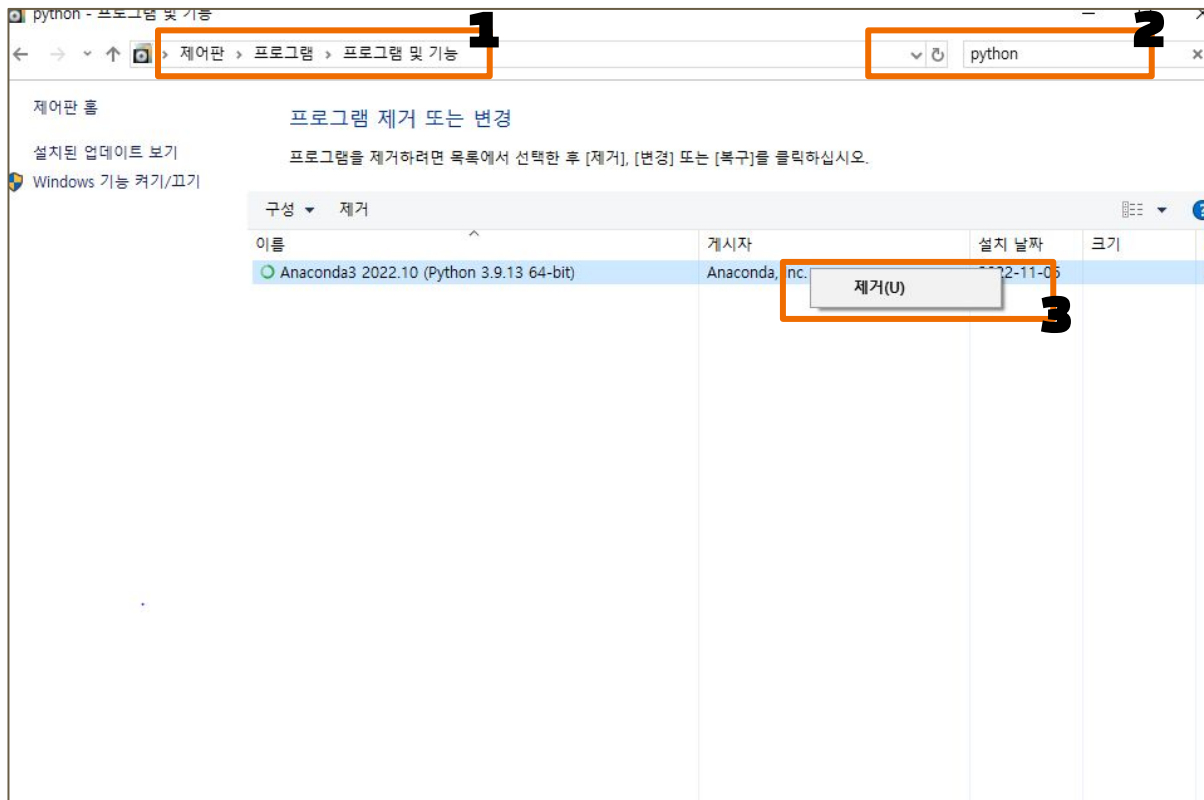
python - 프로그램 및 기능

1

제어판 > 프로그램 > 프로그램 및 기능

2

python

제어판 홈

설치된 업데이트 보기

Windows 기능 켜기/끄기

프로그램 제거 또는 변경

프로그램을 제거하려면 목록에서 선택한 후 [제거], [변경] 또는 [복구]를 클릭하십시오.

구성 ▾ 제거

| 이름 | 게시자 | 설치 날짜 | 크기 |
|---|---|---|---|
| Anaconda3 2022.10 (Python 3.9.13 64-bit) | Anaconda, Inc. | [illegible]22-11-05 | |

제거(U)

3